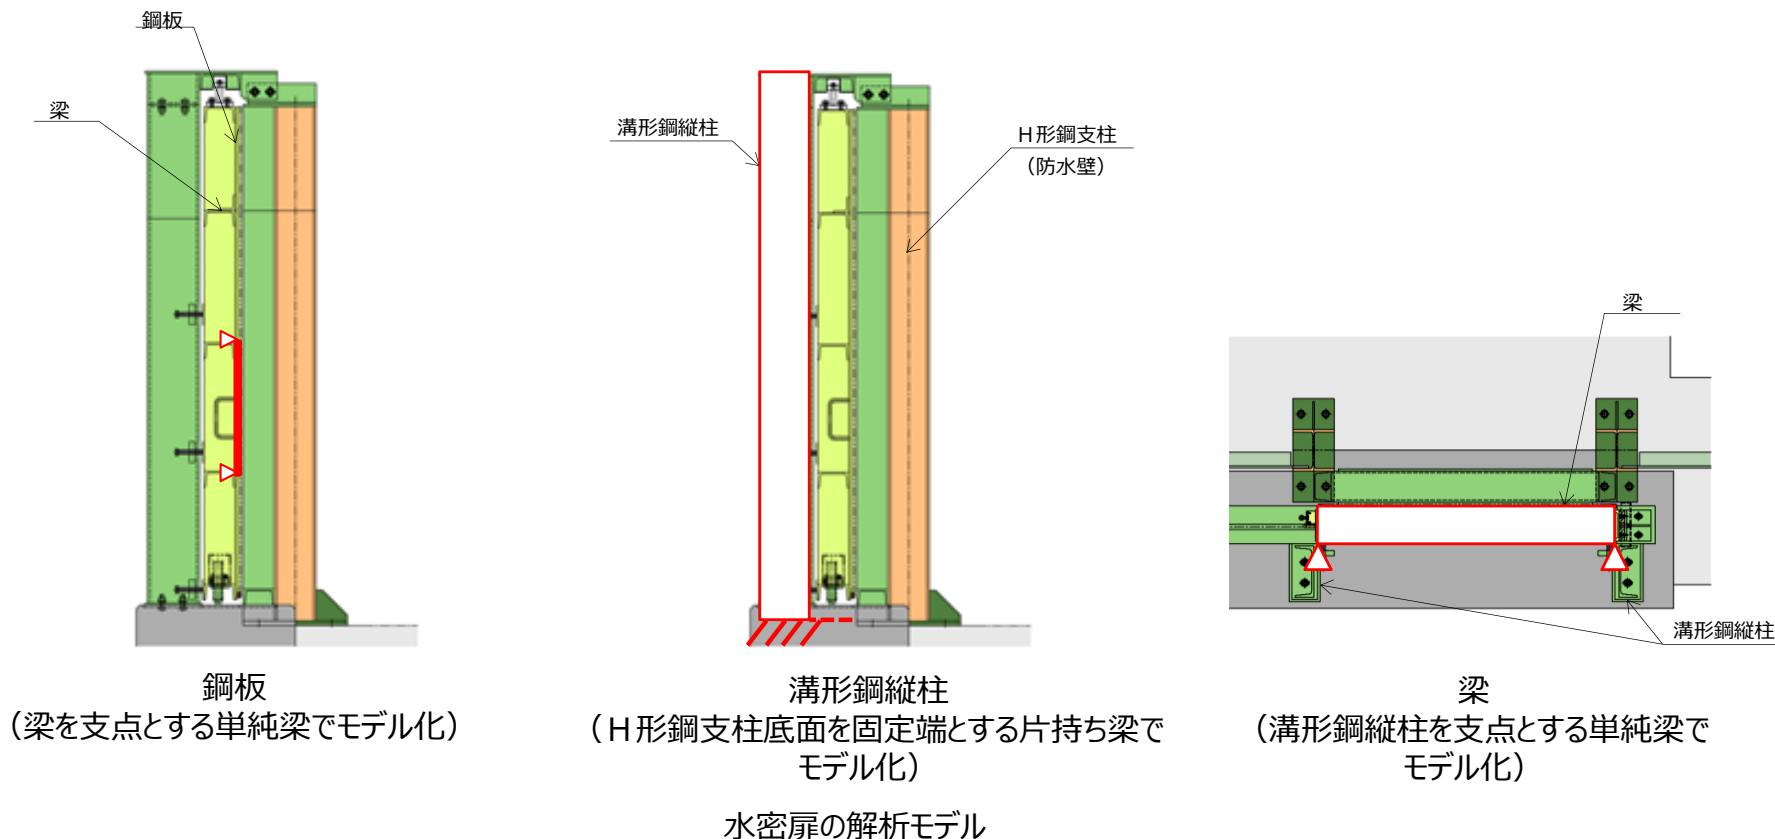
鋼板

梁

鋼板
（梁を支点とする単純梁でモデル化）

溝形鋼縦柱

H形鋼支柱
（防水壁）

溝形鋼縦柱
（H形鋼支柱底面を固定端とする片持ち梁でモデル化）

梁

溝形鋼縦柱

梁
（溝形鋼縦柱を支点とする単純梁でモデル化）

水密扉の解析モデル